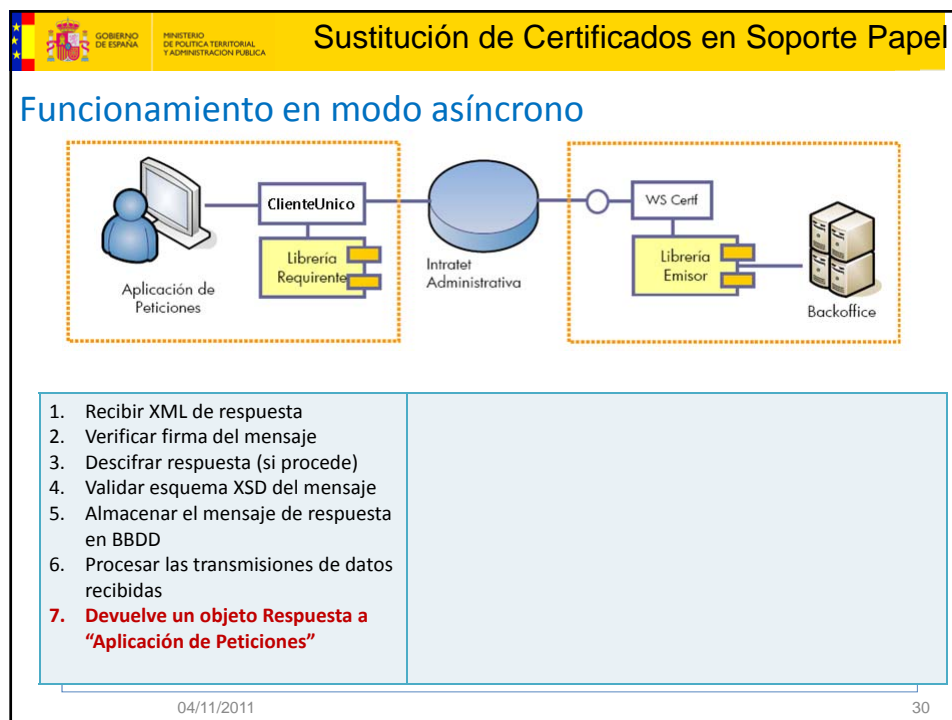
GOBIERNO DE ESPAÑA
MINISTERIO DE POLÍTICA TERRITORIAL Y ADMINISTRACIÓN PÚBLICA

Sustitución de Certificados en Soporte Papel

Funcionamiento en modo asíncrono

Aplicación de Peticiones
ClienteUnico
Libreria Requirente
Intratet Administrativa
WS Certf
Libreria Emisor
Backoffice

| 1. Recibir XML de respuesta<br>2. Verificar firma del mensaje<br>3. Descifrar respuesta (si procede)<br>4. Validar esquema XSD del mensaje<br>5. Almacenar el mensaje de respuesta en BBDD<br>6. Procesar las transmisiones de datos recibidas<br>7. Devuelve un objeto Respuesta a "Aplicación de Peticiones" | |
|---|---|

04/11/2011
30